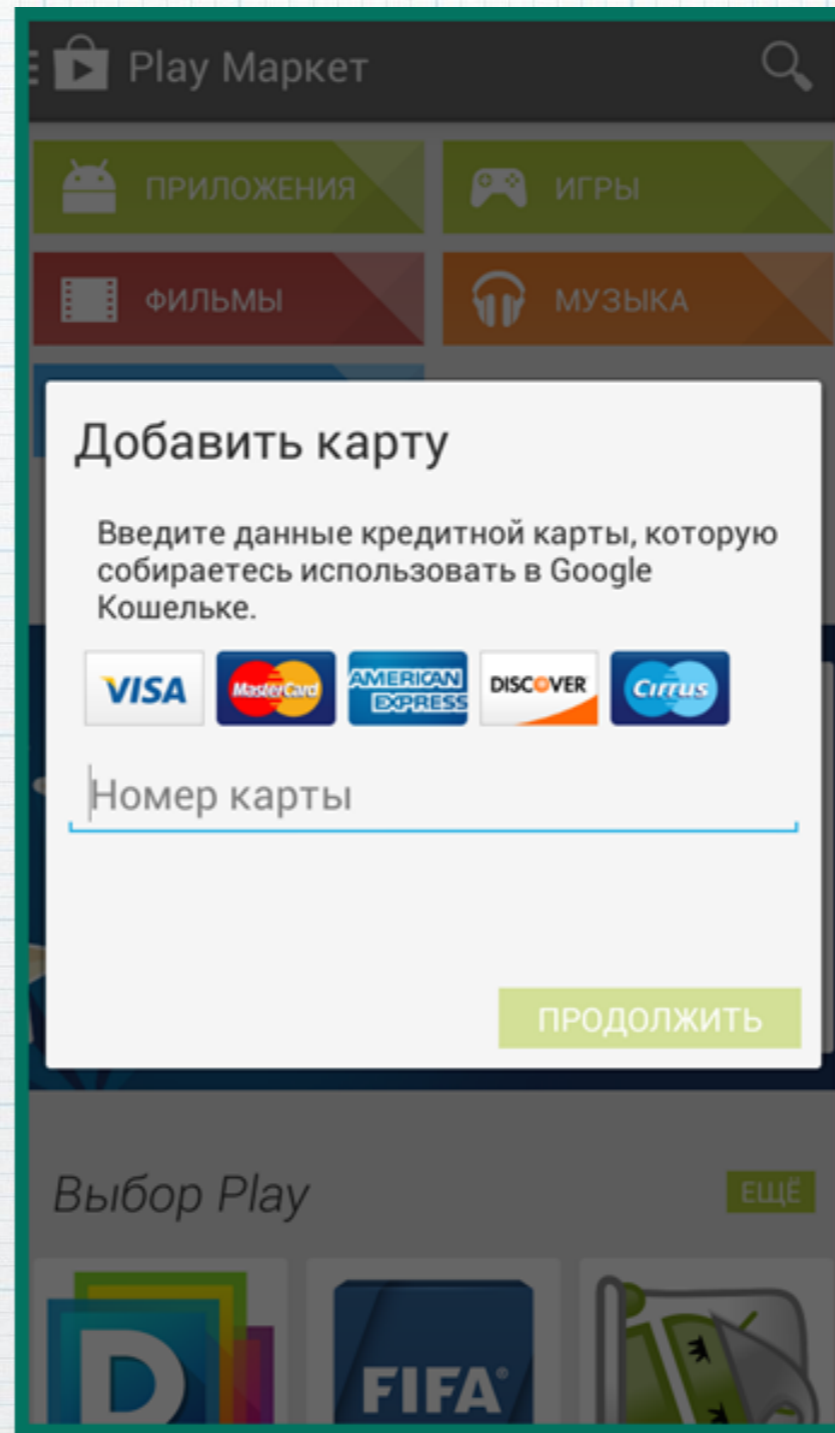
Play Маркет

ПРИЛОЖЕНИЯ

ИГРЫ

ФИЛЬМЫ

МУЗЫКА

Добавить карту

Введите данные кредитной карты, которую собираетесь использовать в Google Кошельке.

VISA MasterCard AMERICAN EXPRESS DISCOVER Cirrus

Номер карты

ПРОДОЛЖИТЬ

Выбор Play

ЕЩЁ

D

FIFA